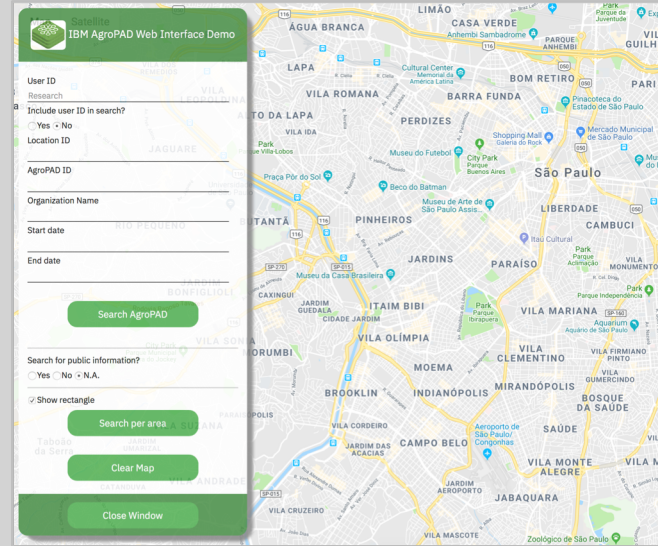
IBM AgroPAD Web Interface Demo

User ID
Research
Include user ID in search?
Yes No
Location ID
AgroPAD ID
Organization Name
Start date
End date

Search AgroPAD

Search for public information?
Yes No N.A.

Show rectangle

Search per area

Clear Map

Close Window

Satellite
LIMÃO
CASA VERDE
ÁGUA BRANCA
Anhembi Sambadrome
Parque da Juventude
LAPA
Cultural Center Memorial da América Latina
BOM RETIRO
VILA LEOPOLDINA
VILA ROMANA
BARRA FUNDA
Pinacoteca do Estado de São Paulo
ALTO DA LAPA
PERDIZES
Shopping Mall Galeria do Rock
Mercado Municipal de São Paulo
JAGUARE
Parque Villa-Lobos
Museu do Futebol
City Park Parque Buenos Aires
São Paulo
Praça Pôr do Sol
Beco do Batman
Museu de Arte de São Paulo Assis...
LIBERDADE
CAMBUCI
BUTANTÃ
PINHEIROS
Itaú Cultural
RIO PEQUENO
JARDINS
PARAÍSO
Park Parque Aclimação
VILA MONUMENTO
Museu da Casa Brasileira
Parque Independência
CAXINGUI
JARDIM GUEDALA
CIDADE JARDIM
ITAIM BIBI
VILA MARIANA
Park Parque Ibirapuera
Aquarium Aquário de São Paulo
VILA OLÍMPIA
VILA CLEMENTINO
VILA FIRMIANO PINTO
MORUMBI
MOEMA
VILA GUMERCINDO
MIRANDÓPOLIS
BROOKLIN
INDIANÓPOLIS
BOSQUE DA SAÚDE
VILA CORDEIRO
SAÚDE
Taboão da Serra
VILA SUZANA
CAMPO BELO
Aeroporto de São Paulo/ Congonhas
VILA ANDRADE
VILA MONTE ALEGRE
JARDIM AEROPORTO
JABAQUARA
VILA CRUZEIRO
VILA MASCOTE
Zoológico de São Paulo